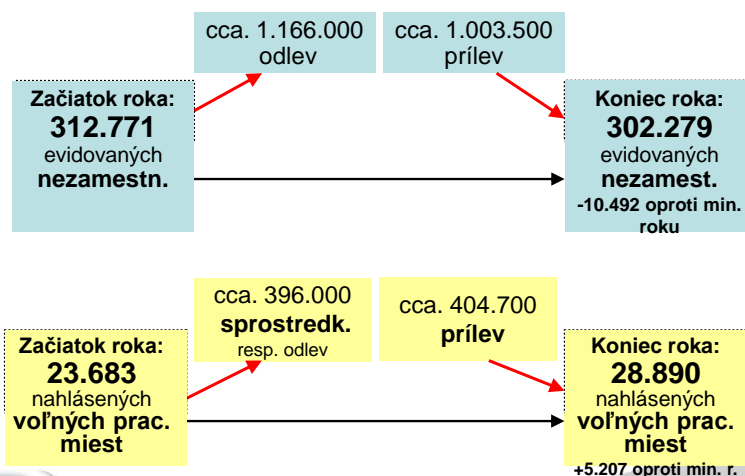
cca. 1.166.000
odlev

cca. 1.003.500
prílev

Začiatok roka:
312.771
evidovaných
nezamestn.

Koniec roka:
302.279
evidovaných
nezamest.
-10.492 oproti min. roku

cca. 396.000
sprostredk.
resp. odlev

cca. 404.700
prílev

Začiatok roka:
23.683
nahlásených
voľných prac. miest

Koniec roka:
28.890
nahlásených
voľných prac. miest
+5.207 oproti min. r.